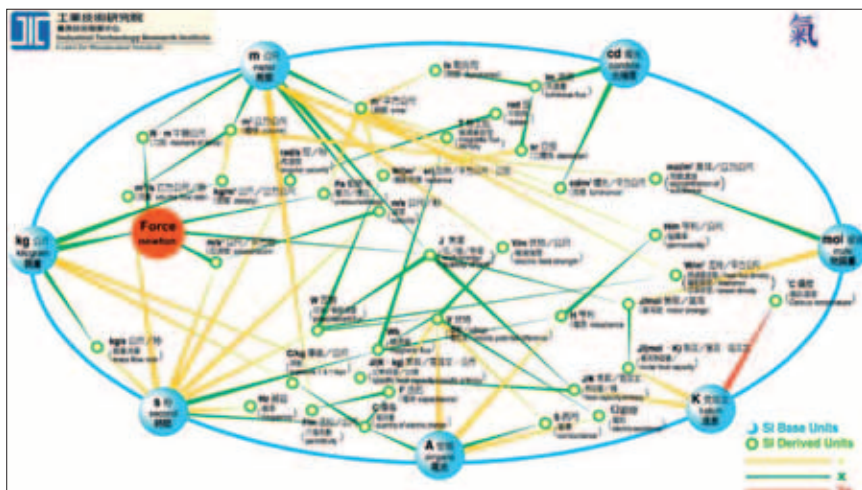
工業技術研究院
Industrial Technology Research Institute

氣

m 公尺 meter 長度

cd 燭光 candela 光強度

kg 公斤 kilogram 質量

Force newton

mol 莫耳 mole 物質量

s 秒 second 時間

A 安培 ampere 電流

K 克耳文 kelvin 溫度

SI Base Units
SI Derived Units